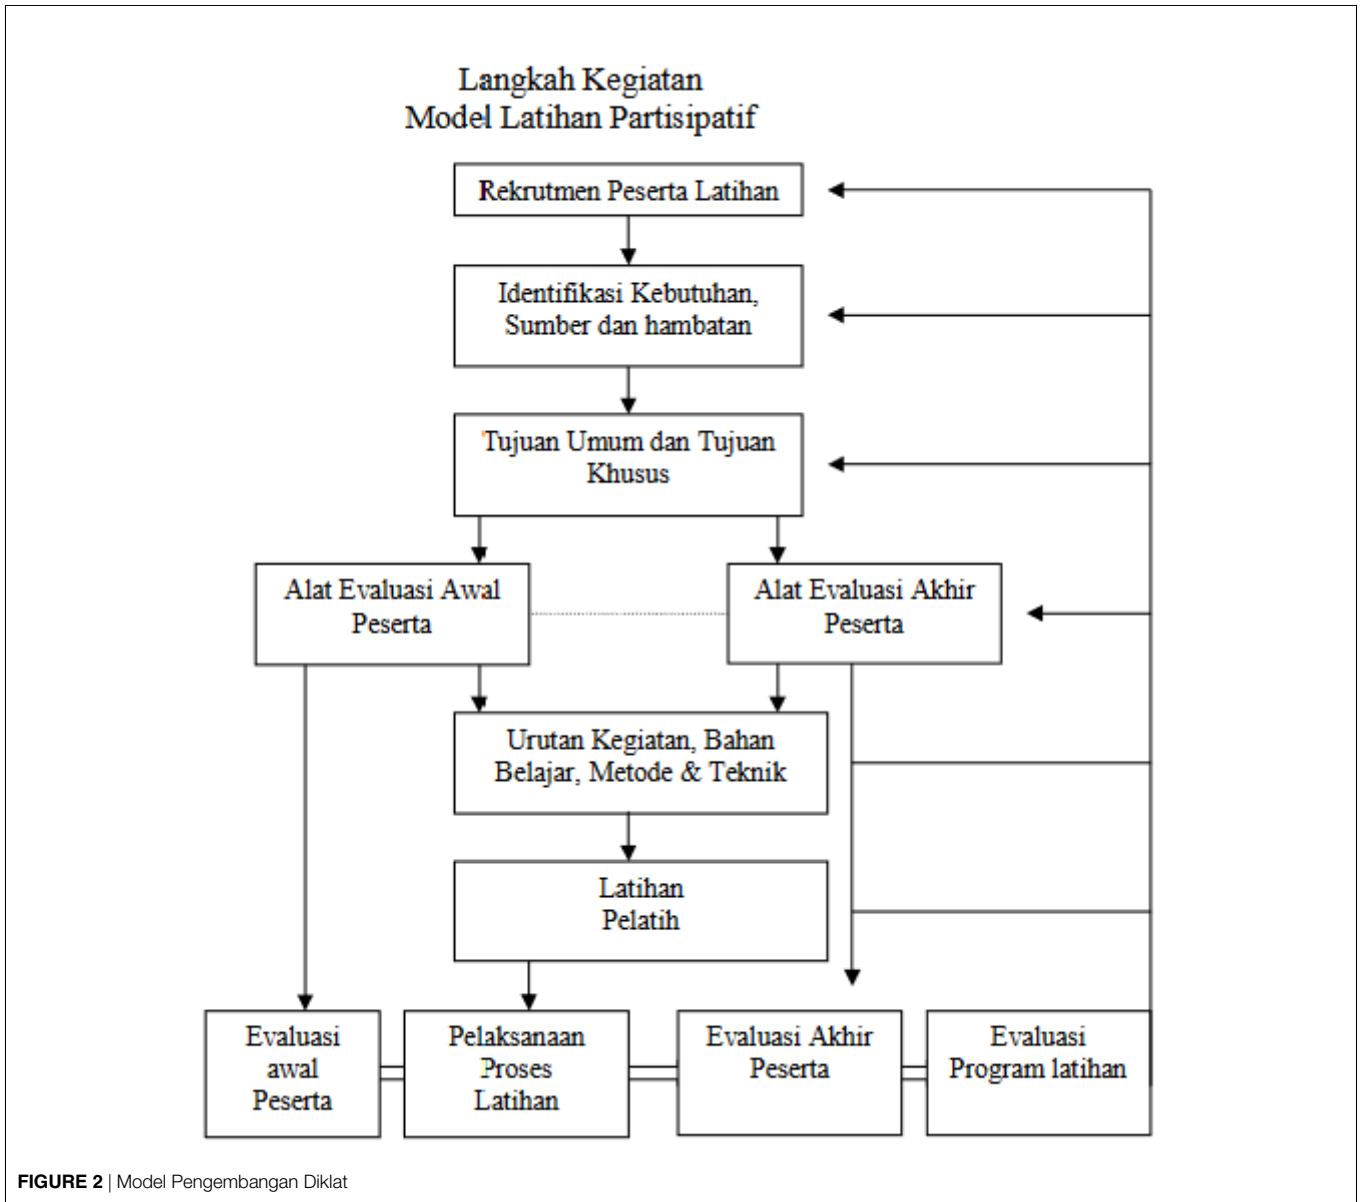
Langkah Kegiatan
Model Latihan Partisipatif

Rekrutmen Peserta Latihan

Identifikasi Kebutuhan, Sumber dan hambatan

Tujuan Umum dan Tujuan Khusus

Alat Evaluasi Awal Peserta

Alat Evaluasi Akhir Peserta

Urutan Kegiatan, Bahan Belajar, Metode & Teknik

Latihan Pelatih

Evaluasi awal Peserta

Pelaksanaan Proses Latihan

Evaluasi Akhir Peserta

Evaluasi Program latihan

FIGURE 2 | Model Pengembangan Diklat